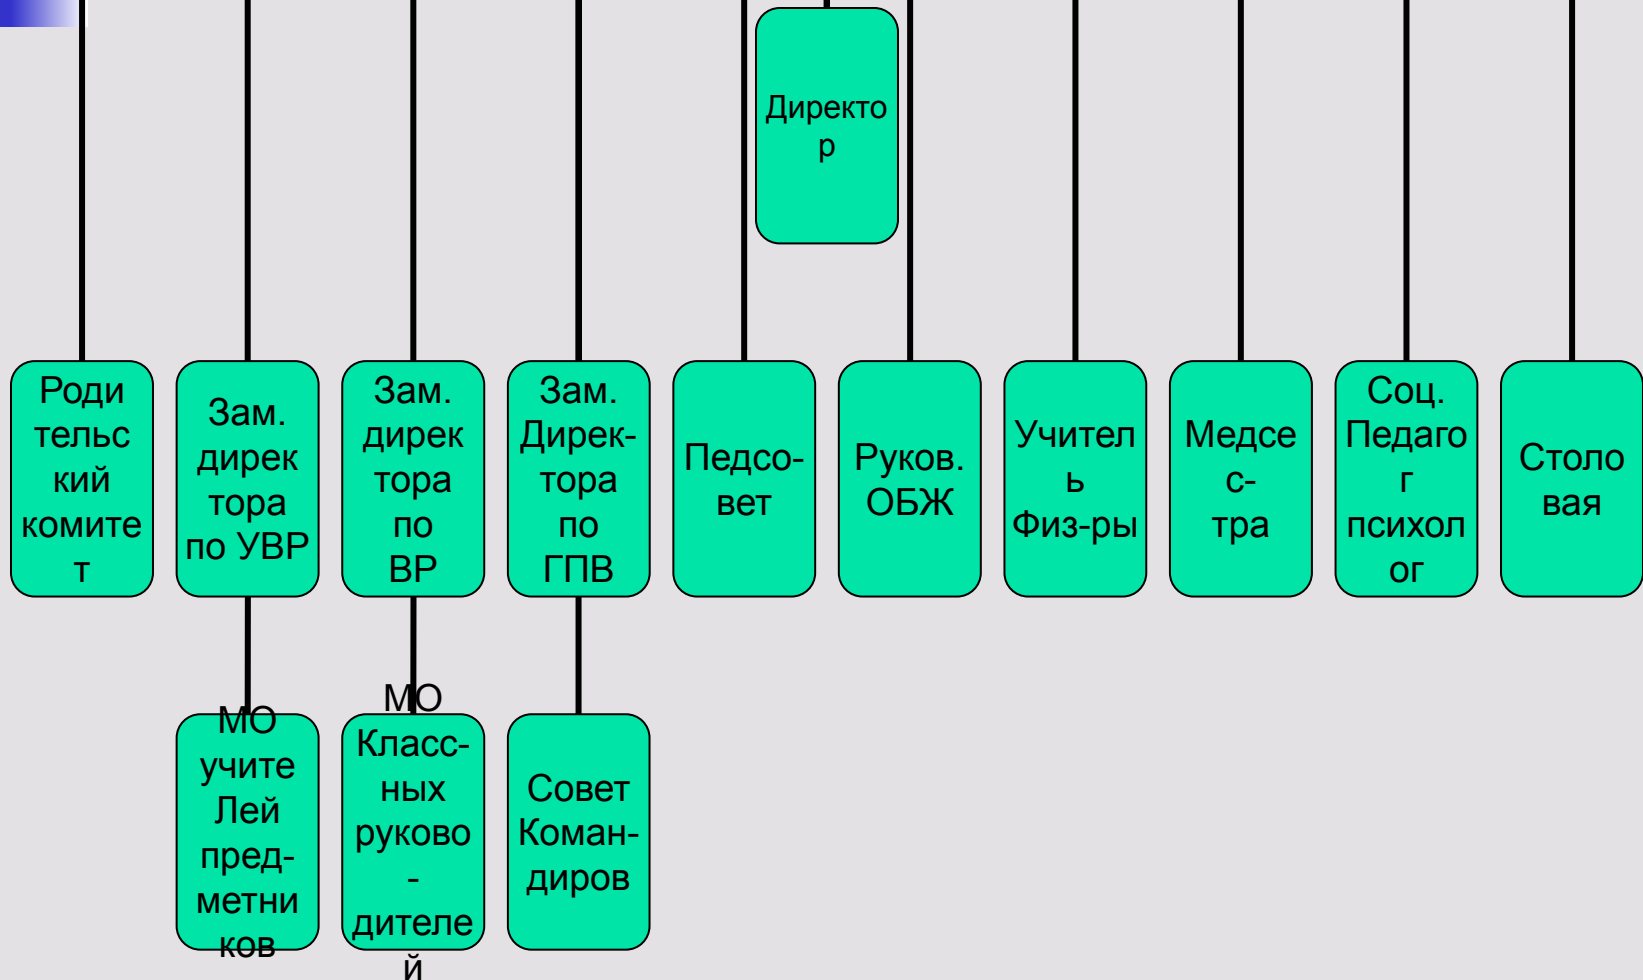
Директор

Родительский комитет

Зам. директора по УВР

Зам. директора по ВР

Зам. Директора по ГПВ

Педсовет

Руков. ОБЖ

Учитель Физ-ры

Медсестра

Соц. Педагог психолог

Столовая

МО учителей предметников

МО Классных руководителей

Совет Командиров